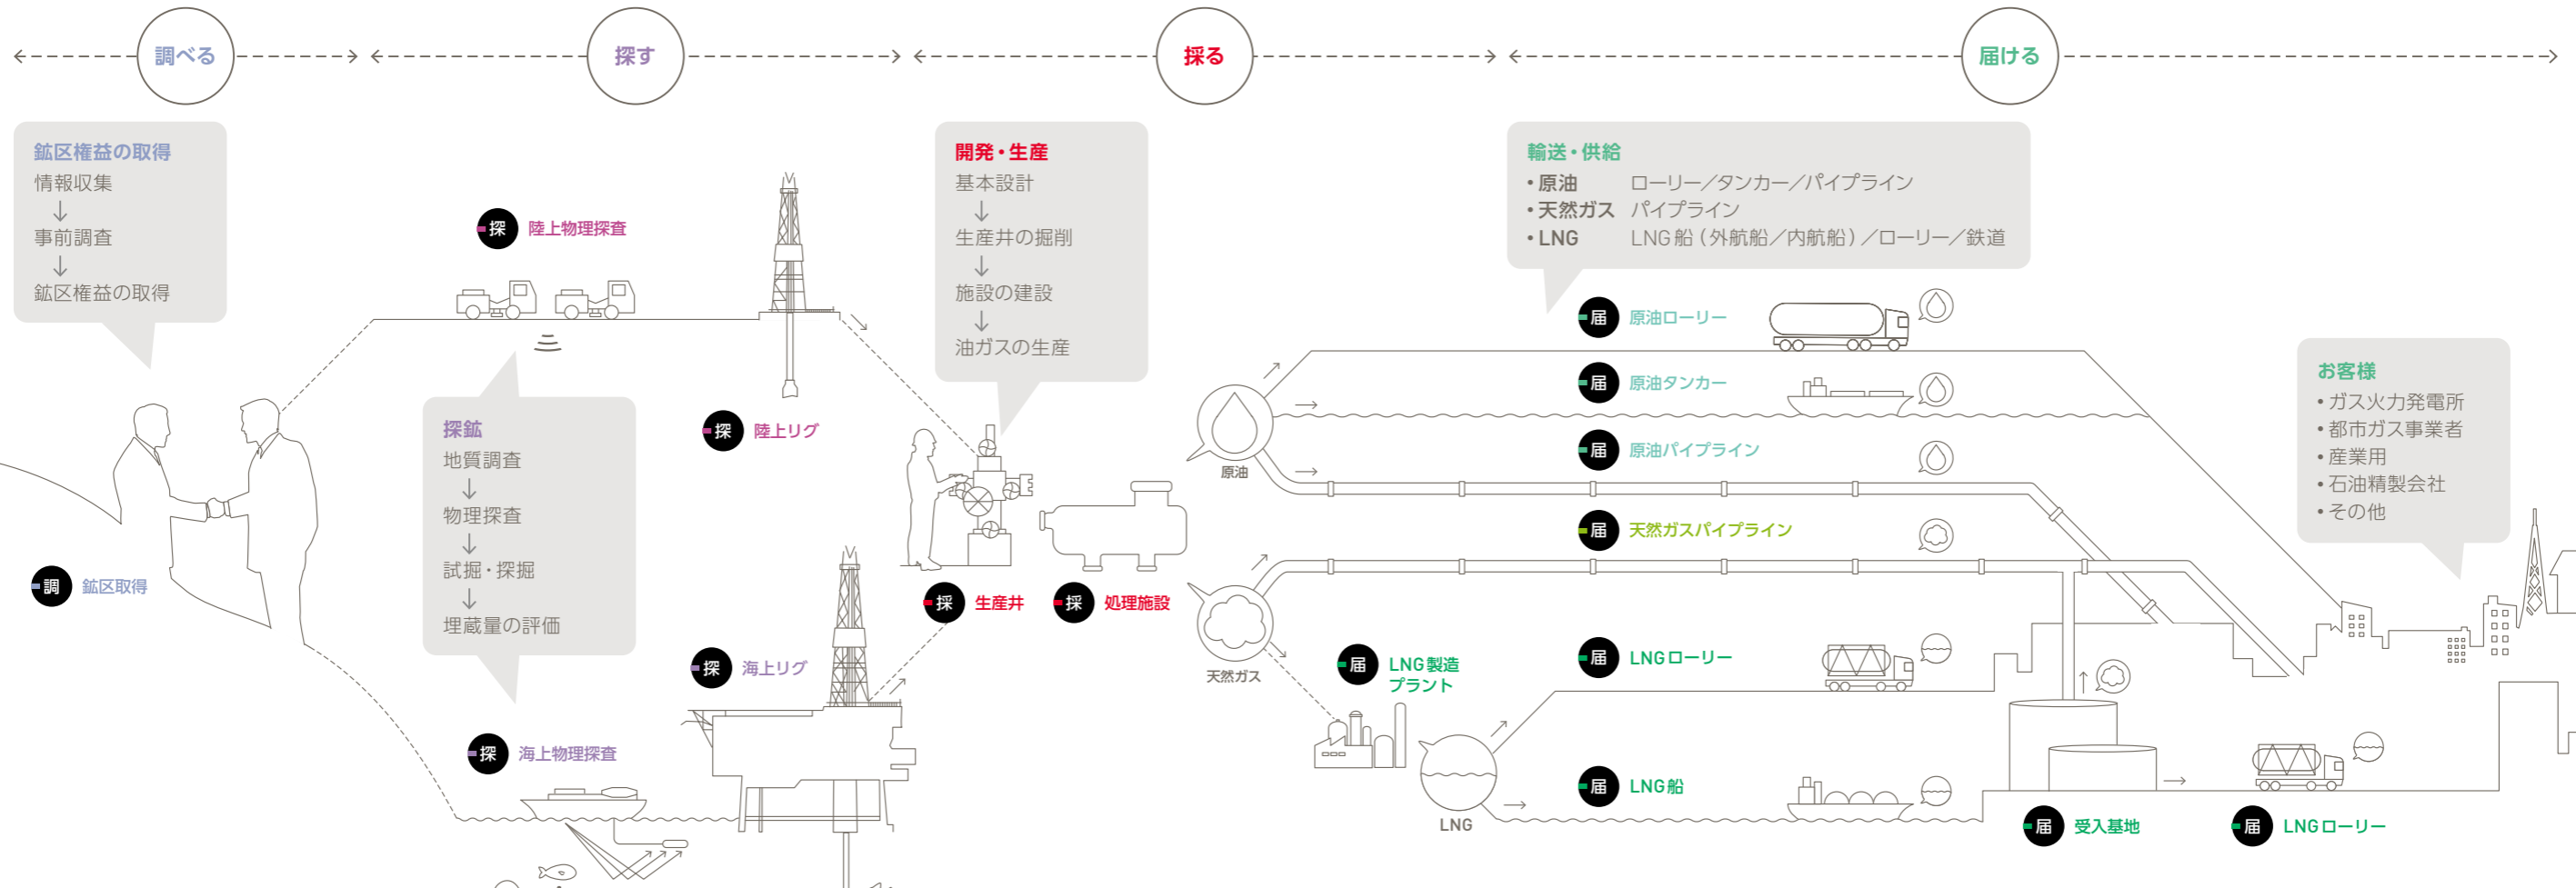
調べる

探す

採る

届ける

鉱区権益の取得
情報収集
↓
事前調査
↓
鉱区権益の取得

調 鉱区取得

探 陸上物理探査

探鉱
地質調査
↓
物理探査
↓
試掘・探掘
↓
埋蔵量の評価

探 陸上リグ

探 海上リグ

探 海上物理探査

開発・生産
基本設計
↓
生産井の掘削
↓
施設の建設
↓
油ガスの生産

採 生産井

採 処理施設

輸送・供給
• 原油 ローリー／タンカー／パイプライン
• 天然ガス パイプライン
• LNG LNG船（外航船／内航船）／ローリー／鉄道

届 原油ローリー

届 原油タンカー

届 原油パイプライン

届 天然ガスパイプライン

原油

天然ガス

届 LNG製造プラント

届 LNGローリー

届 LNG船

LNG

届 受入基地

届 LNGローリー

お客様
• ガス火力発電所
• 都市ガス事業者
• 産業用
• 石油精製会社
• その他